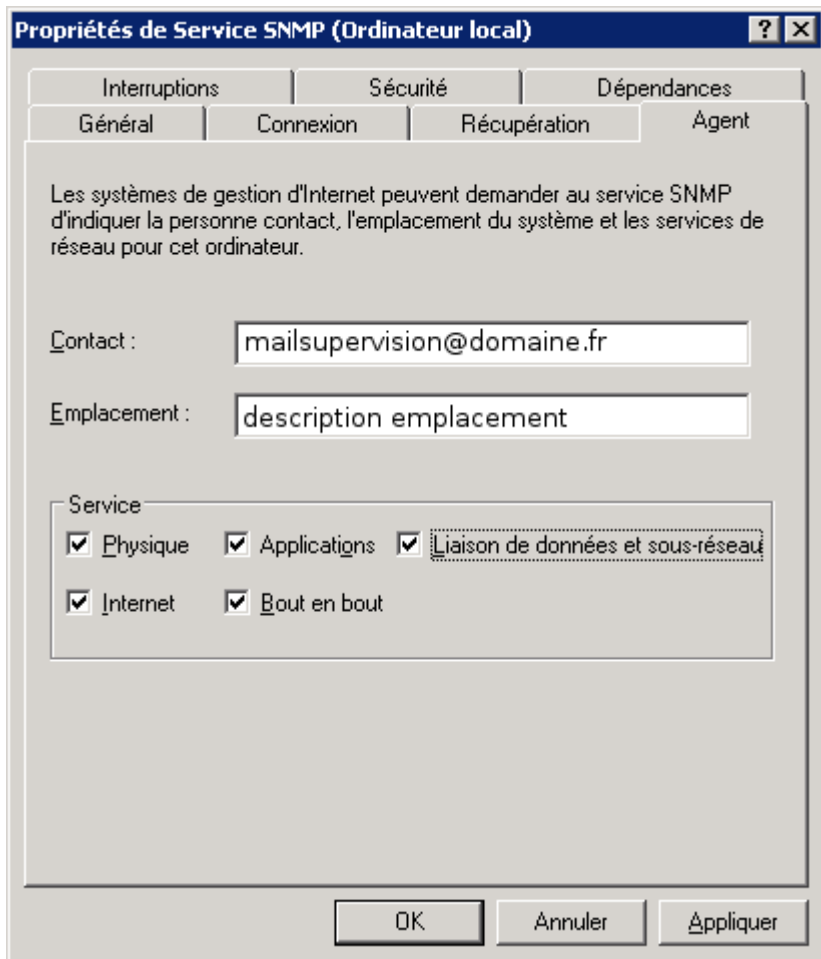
Propriétés de Service SNMP (Ordinateur local)

?

Interruptions

Sécurité

Dépendances

Général

Connexion

Récupération

Agent

Les systèmes de gestion d'Internet peuvent demander au service SNMP d'indiquer la personne contact, l'emplacement du système et les services de réseau pour cet ordinateur.

Contact : mailsupervision@domaine.fr

Emplacement : description emplacement

Service

Physique

Applications

Liaison de données et sous-réseau

Internet

Bout en bout

OK

Annuler

Appliquer